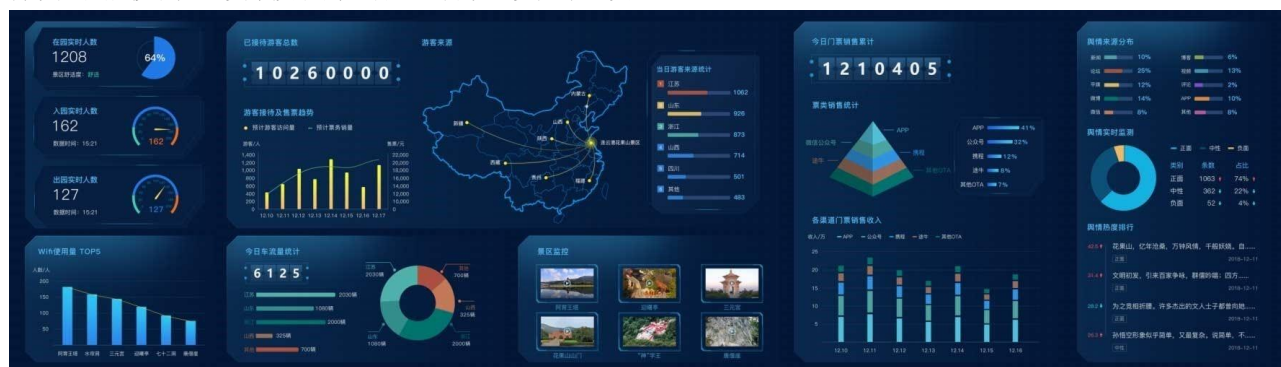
在园实时人数
1208
景区舒适度：舒适
64%

入园实时人数
162
数据时间：15:21
162

出园实时人数
127
数据时间：15:21
127

已接待游客总数
1 0 2 6 0 0 0 0

游客来源

游客接待及售票趋势
预计游客访问量 预计票务销量

12.10 12.11 12.12 12.13 12.14 12.15 12.16 12.17

当日游客来源统计
江苏 1062
山东 926
浙江 873
山西 714
四川 501
其他 493

今日门票销售累计
1 2 1 0 4 0 5

票类销售统计
APP
携程
其他OTA
途牛
微信公众号
APP 41%
公众号 32%
携程 12%
途牛 8%
其他OTA 7%

各渠道门票销售收入
APP 公众号 携程 途牛 其他OTA
12.10 12.11 12.12 12.13 12.14 12.15 12.16

舆情来源分布
10%
25%
12%
14%
8%
6%
13%
2%
10%
8%

舆情实时监测
正面 中性 负面
类别 条数 占比
正面 1063 74%
中性 362 22%
负面 52 4%

舆情热度排行
花果山，亿年沧桑，万钟风情，千般妖娆，自......
文明初置，引来百家争锋，群儒的嗤：四方......
为之竞相折腰，许多杰出的文人士子都曾向她......
孙悟空形象似乎简单，又显复杂。说简单，不......

Wifi使用量 TOP5
人数/人
阿育王塔 水帘洞 三元宫 迎曦亭 七十二洞 美猴王

今日车流量统计
6 1 2 5
江苏 2030辆
1080辆
2000辆
325辆
700辆

景区监控
阿育王塔
迎曦亭
三元宫
花果山山门
"神"字王
美猴王